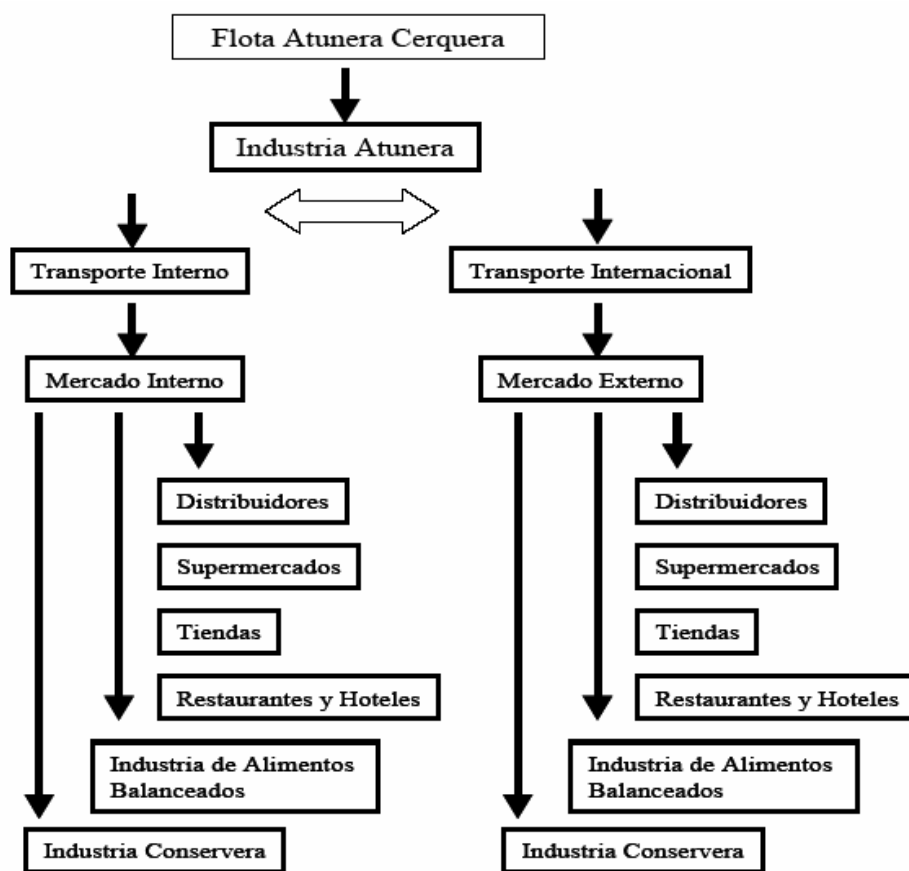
Flota Atunera Cerquera

Industria Atunera

Transporte Interno

Transporte Internacional

Mercado Interno

Mercado Externo

Distribuidores

Supermercados

Tiendas

Restaurantes y Hoteles

Industria de Alimentos Balanceados

Industria Conservera

Distribuidores

Supermercados

Tiendas

Restaurantes y Hoteles

Industria de Alimentos Balanceados

Industria Conservera